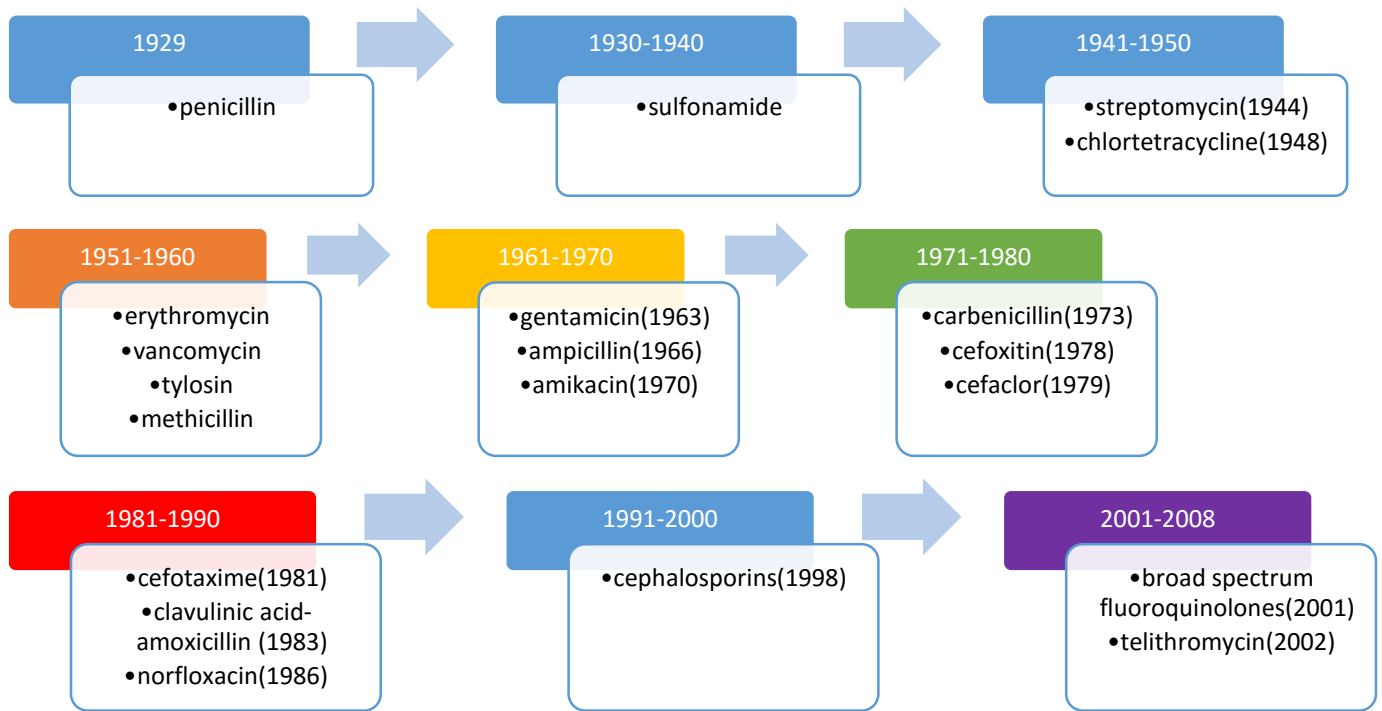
1929

•penicillin

1930-1940

•sulfonamide

1941-1950

•streptomycin(1944)
•chlortetracycline(1948)

1951-1960

•erythromycin
•vancomycin
•tylosin
•methicillin

1961-1970

•gentamicin(1963)
•ampicillin(1966)
•amikacin(1970)

1971-1980

•carbenicillin(1973)
•cefoxitin(1978)
•cefaclor(1979)

1981-1990

•cefotaxime(1981)
•clavulinic acid-amoxicillin (1983)
•norfloxacin(1986)

1991-2000

•cephalosporins(1998)

2001-2008

•broad spectrum fluoroquinolones(2001)
•telithromycin(2002)